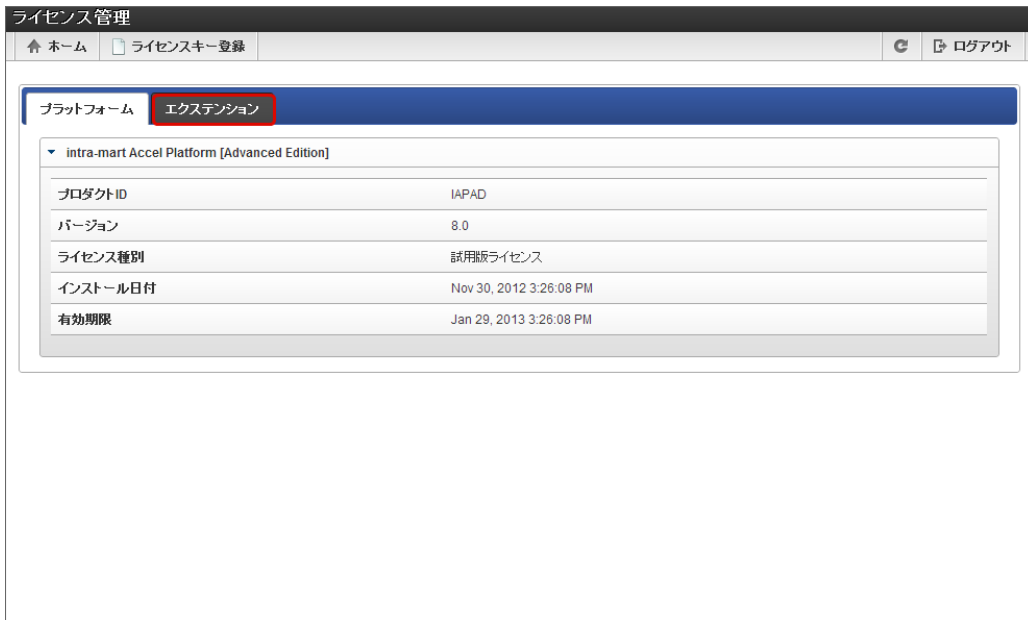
ライセンス管理

ホーム　ライセンスキー登録　ログアウト

プラットフォーム　エクステンション

intra-mart Accel Platform [Advanced Edition]

| プロダクトID | IAPAD |
|---|---|
| バージョン | 8.0 |
| ライセンス種別 | 試用版ライセンス |
| インストール日付 | Nov 30, 2012 3:26:08 PM |
| 有効期限 | Jan 29, 2013 3:26:08 PM |